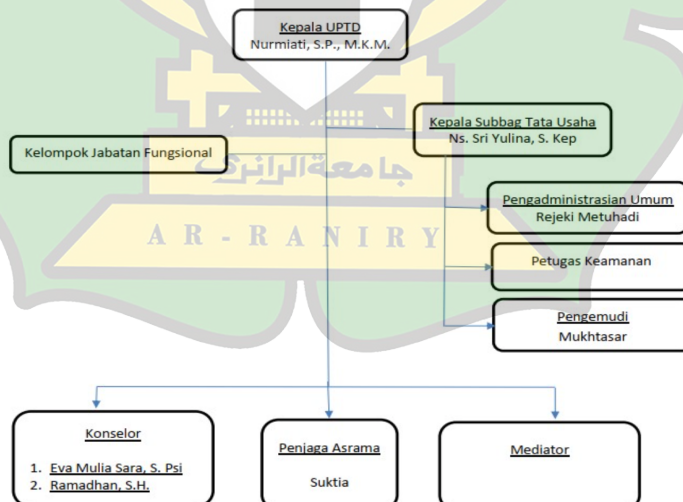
Kepala UPTD
Nurmiati, S.P., M.K.M.

Kepala Subbag Tata Usaha
Ns. Sri Yulina, S. Kep

Kelompok Jabatan Fungsional

جامعة الرانري

A R - R A N I R Y

Pengadministrasian Umum
Rejeki Metuhadi

Petugas Keamanan

Pengemudi
Mukhtasar

Konselor
1. Eva Mulia Sara, S. Psi
2. Ramadhan, S.H.

Penjaga Asrama
Suktia

Mediator